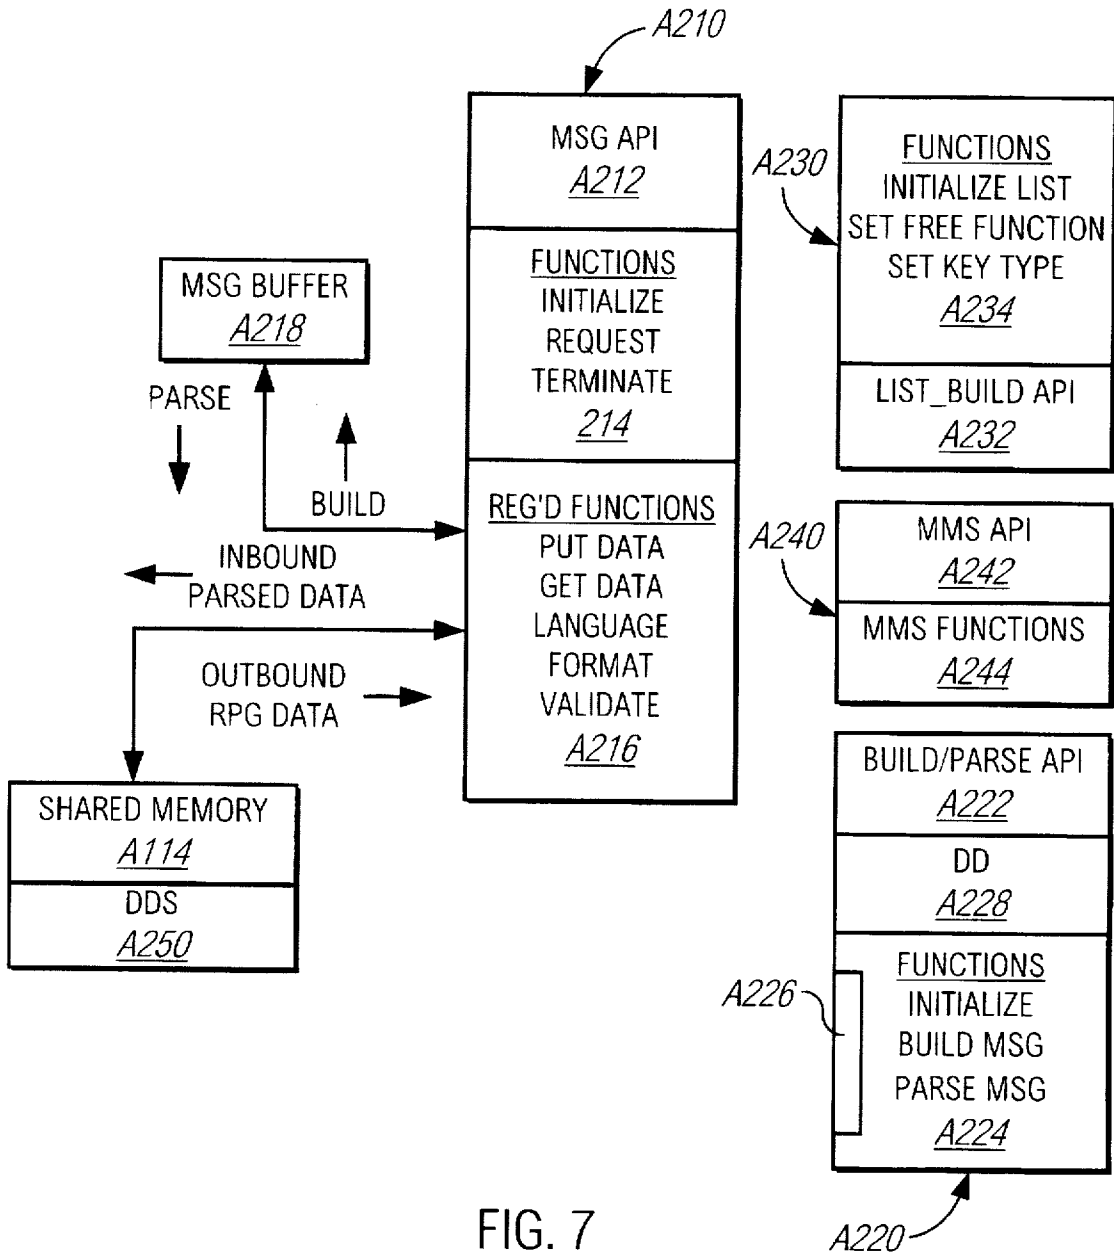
A210

MSG API
A212

FUNCTIONS
INITIALIZE
REQUEST
TERMINATE
214

REG'D FUNCTIONS
PUT DATA
GET DATA
LANGUAGE
FORMAT
VALIDATE
A216

A230

FUNCTIONS
INITIALIZE LIST
SET FREE FUNCTION
SET KEY TYPE
A234

LIST_BUILD API
A232

MSG BUFFER
A218

PARSE

BUILD

INBOUND
PARSED DATA

OUTBOUND
RPG DATA

A240

MMS API
A242

MMS FUNCTIONS
A244

SHARED MEMORY
A114

DDS
A250

BUILD/PARSE API
A222

DD
A228

A226

FUNCTIONS
INITIALIZE
BUILD MSG
PARSE MSG
A224

FIG. 7

A220